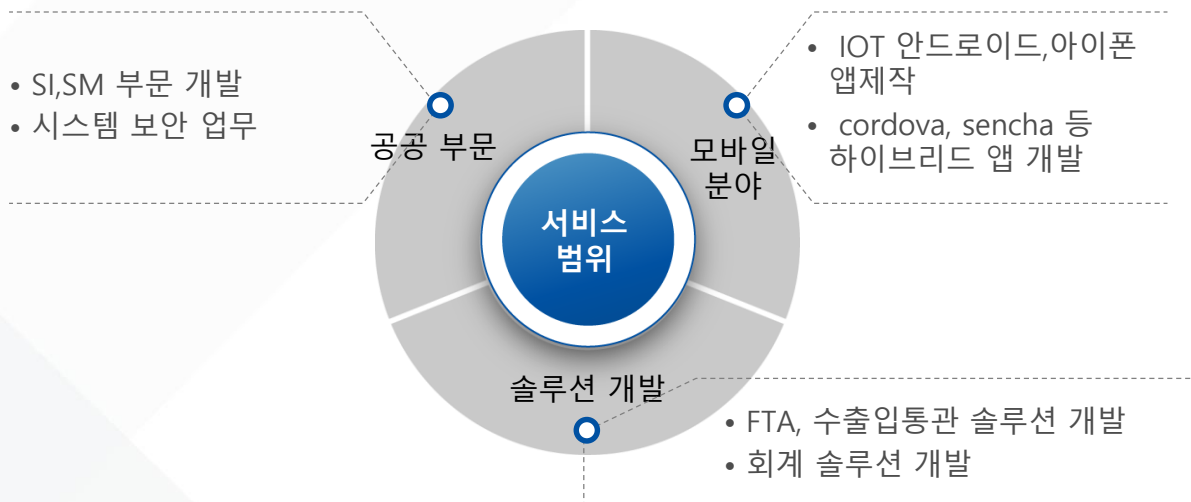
• SI,SM 부문 개발
• 시스템 보안 업무

공공 부문

• IOT 안드로이드,아이폰 앱제작
• cordova, sencha 등 하이브리드 앱 개발

모바일 분야

서비스 범위

솔루션 개발

• FTA, 수출입통관 솔루션 개발
• 회계 솔루션 개발